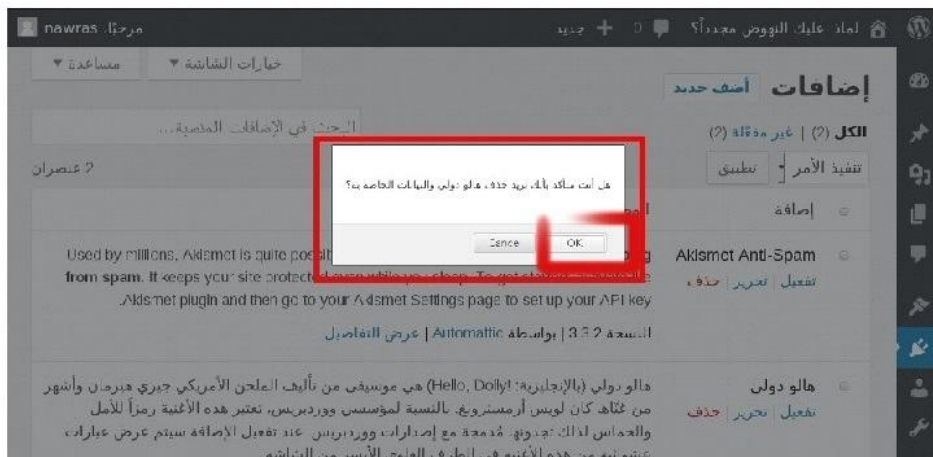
لماذا عليك النووص مجدداً؟ 0 + جديد

مرحبًا، nawras

خيارات الشاشة ▼ مساعدة ▼

إضافات أضف جديد

الكل (2) | غير مفعّلة (2)

البحث في الإضافات المنصبة...

تنفيذ الأمر تطبيق

2 عنصران

إضافة

هل أنت متأكد بأنك تريد حذف هالو دولي والبيانات الخاصة به؟

Cancel OK

Akismet Anti-Spam

تفعيل | تحرير | حذف

Used by millions, Akismet is quite possib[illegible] from spam. It keeps your site protect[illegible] .Akismet plugin and then go to your Akismet Settings page to set up your API key

النسخة 3.3.2 | بواسطة Automattic | عرض التفاصيل

هالو دولي

تفعيل | تحرير | حذف

هالو دولي (بالإنجليزية: Hello, Dolly!) هي موسيقى من تأليف الملحن الأمريكي جيري هيرمان وأشهر من غنّاها كان لويس أرمسترونغ. بالنسبة لمؤسسي ووردبريس، تعتبر هذه الأغنية رمزاً للأمل والحماس لذلك جيل كامل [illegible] مع إصدارات ووردبريس. عند تفعيل الإضافة سيتم عرض عبارات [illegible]